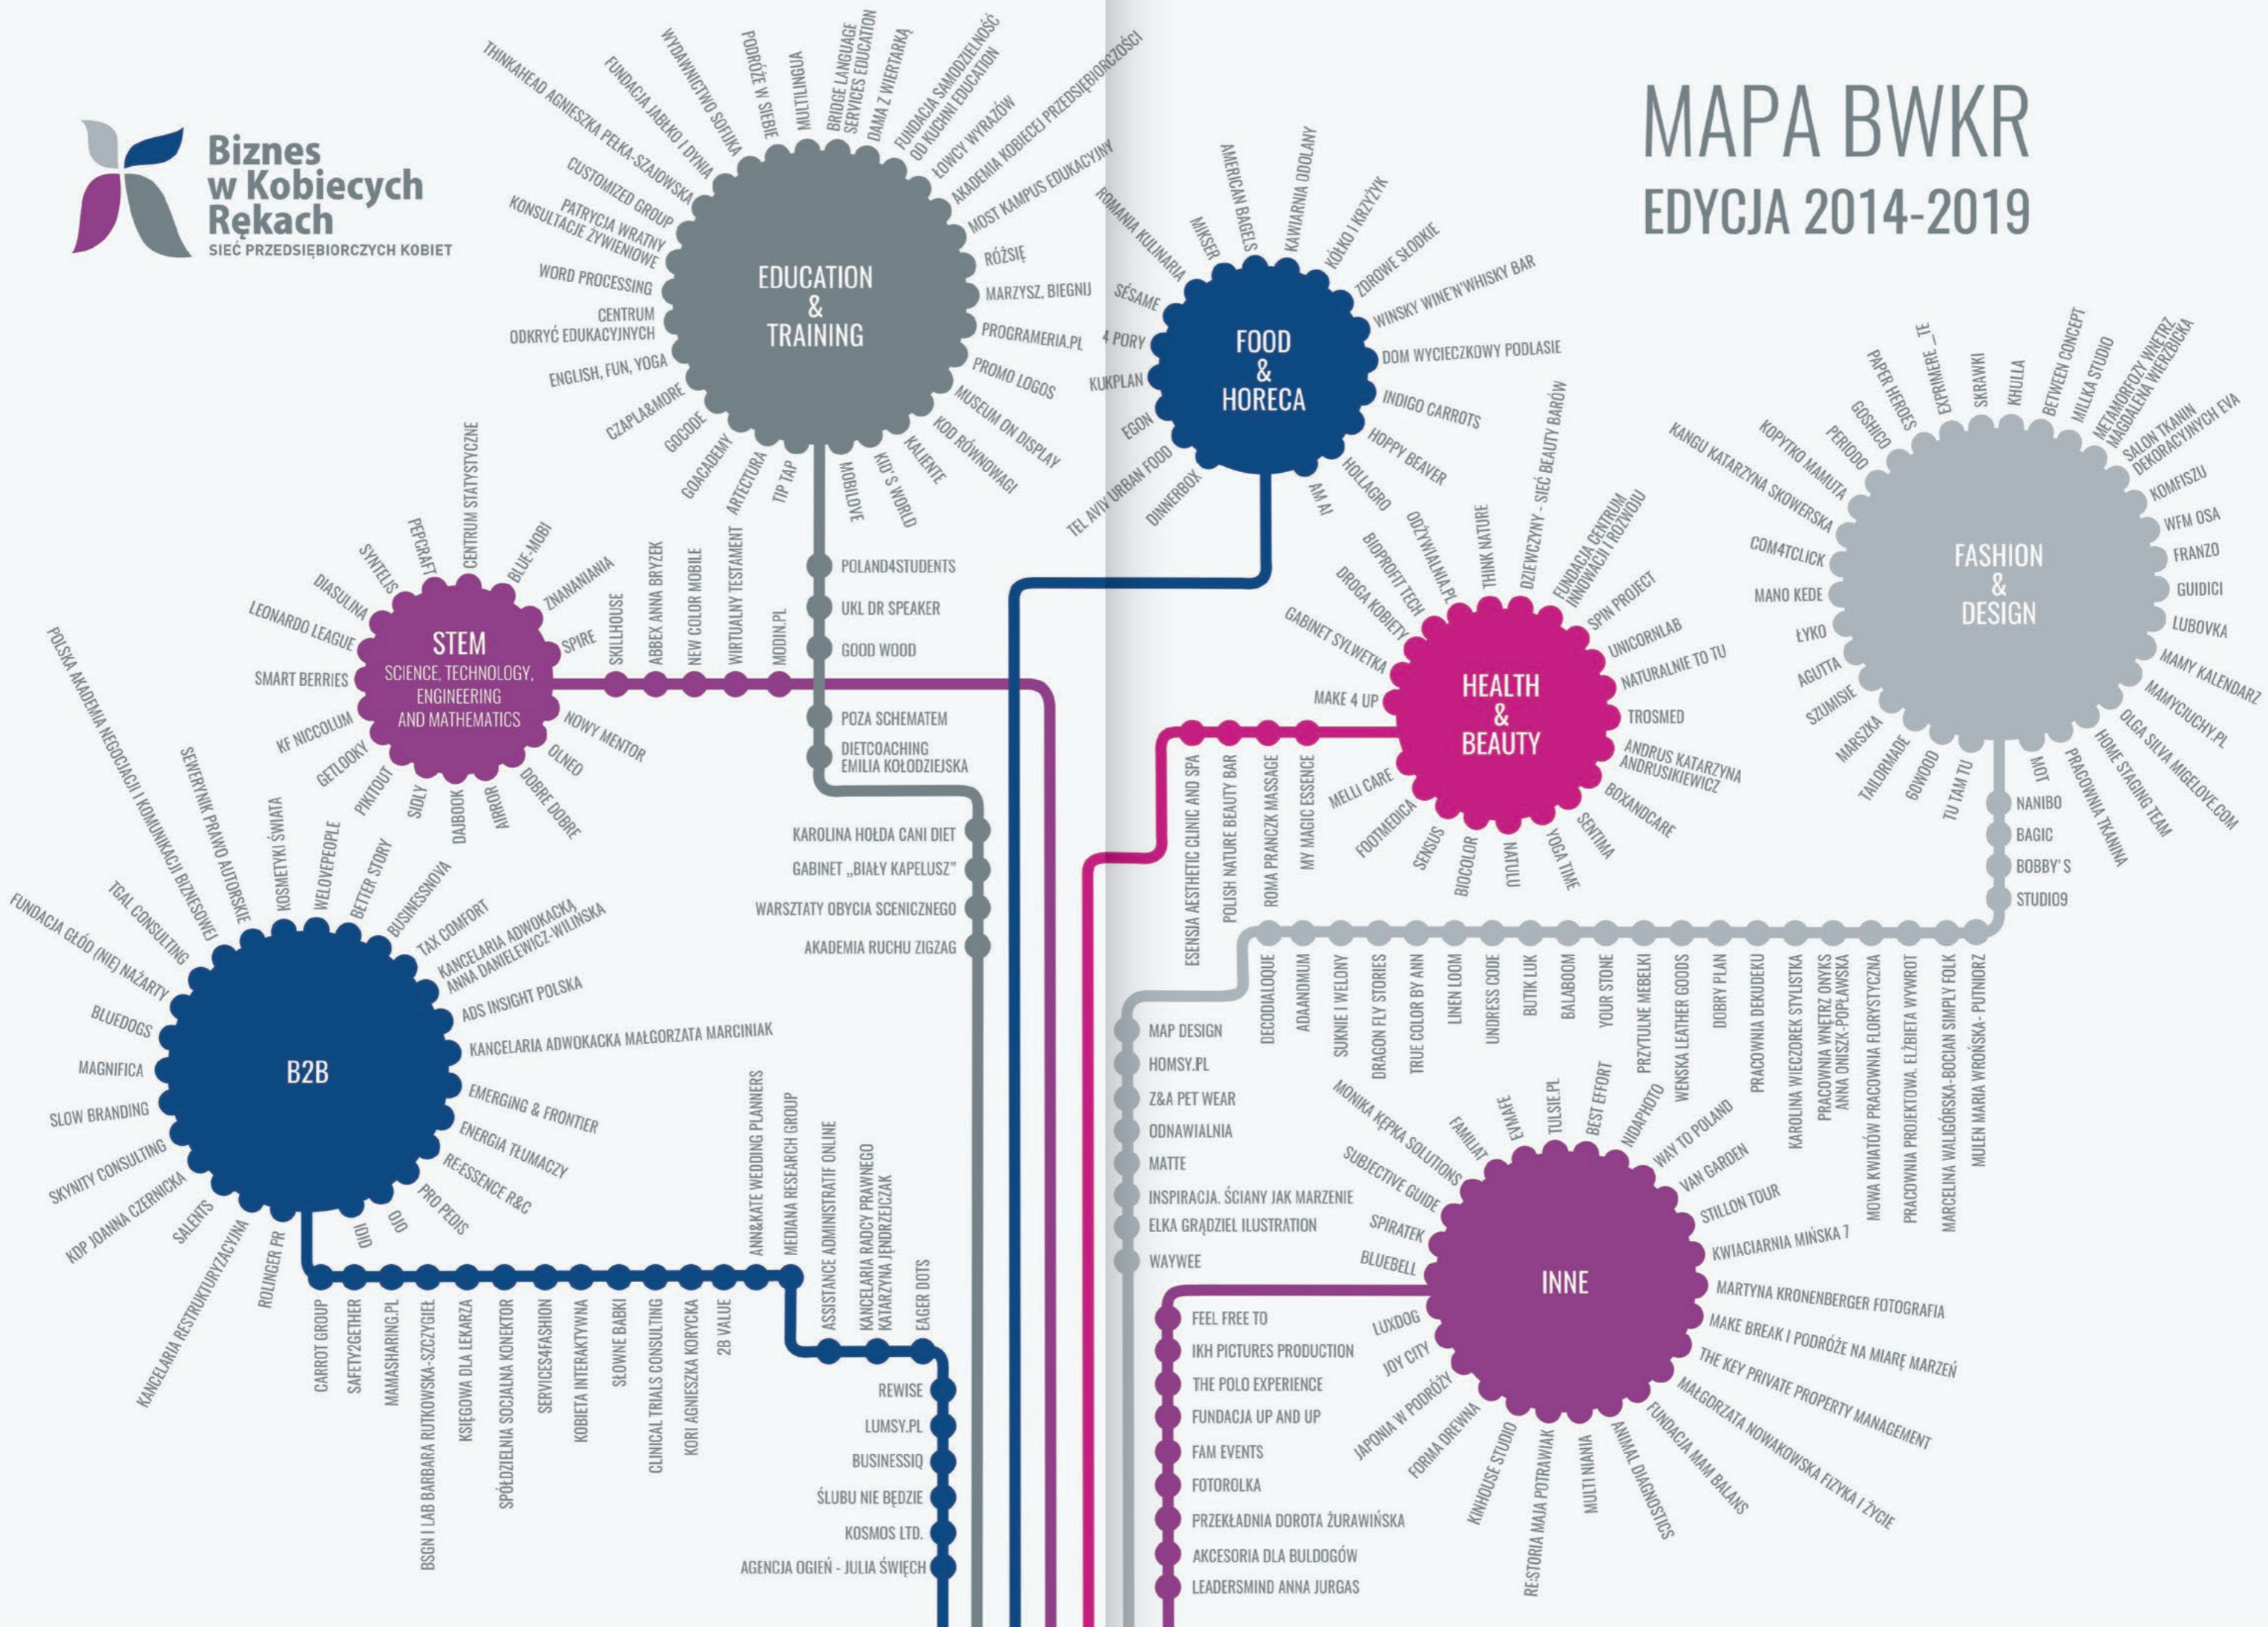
Biznes w Kobiecych Rękach
SIEĆ PRZEDSIĘBIORCZYCH KOBIET

MAPA BWKR
EDYCJA 2014-2019

EDUCATION & TRAINING

THINKAHEAD AGNIESZKA PEŁKA-SZAJOWSKA
FUNDACJA JABŁKO I DYNIA
WYDAWNICTWO SOFIJKA
PODRÓŻE W SIEBIE
MULTILINGUA
BRIDGE LANGUAGE SERVICES EDUCATION
DAMA Z WIERTARKĄ
FUNDACJA SAMODZIELNOŚĆ OD KUCHNI EDUCATION
ŁOWCY WYRAZÓW
AKADEMIA KOBIECEJ PRZEDSIĘBIORCZOŚCI
MOST KAMPUS EDUKACYJNY
RÓŻSIĘ
MARZYSZ, BIEGNIJ
PROGRAMERIA.PL
PROMO LOGOS
MUSEUM ON DISPLAY
KOD RÓWNOWAGI
KALIENTE
KID'S WORLD
MOBILOVE
TIP TAP
ARTECTURA
GOACADEMY
GOCODE
CZAPLA&MORE
ENGLISH, FUN, YOGA
CENTRUM ODKRYĆ EDUKACYJNYCH
WORD PROCESSING
KONSULTACJE ŻYWIENIOWE
PATRYCJA WRATNY
CUSTOMIZED GROUP
POLAND4STUDENTS
UKL DR SPEAKER
GOOD WOOD
POZA SCHEMATEM
DIETCOACHING EMILIA KOŁODZIEJSKA
KAROLINA HOŁDA CANI DIET
GABINET „BIAŁY KAPELUSZ"
WARSZTATY OBYCIA SCENICZNEGO
AKADEMIA RUCHU ZIGZAG

FOOD & HORECA

ROMANIA KULINARIA
MIKSER
AMERICAN BAGELS
KAWIARNIA ODOLANY
KÓŁKO I KRZYŻYK
ZDROWE SŁODKIE
WINSKY WINE'N'WHISKY BAR
DOM WYCIECZKOWY PODLASIE
INDIGO CARROTS
HOPPY BEAVER
HOLLAGRO
AM AI
DINNERBOX
TEL AVIV URBAN FOOD
EGON
KUKPLAN
4 PORY
SÉSAME

STEM
SCIENCE, TECHNOLOGY, ENGINEERING AND MATHEMATICS

CENTRUM STATYSTYCZNE
PEPCRAFT
SYNTELIS
DIASULINA
LEONARDO LEAGUE
SMART BERRIES
KF NICCOLUM
GETLOOKY
PIKITOUT
SIDLY
DAIBOOK
AIRROR
DOBRE DOBRE
OLNEO
NOWY MENTOR
SPIRE
ZNANIANIANIA
BLUE-MOBI
SKILLHOUSE
ABBEX ANNA BRYZEK
NEW COLOR MOBILE
WIRTUALNY TESTAMENT
MODIN.PL

B2B

POLSKA AKADEMIA NEGOCJACJI I KOMUNIKACJI BIZNESOWEJ
SEWERYNIK PRAWO AUTORSKIE
KOSMETYKI ŚWIATA
WELOVEPEOPLE
BETTER STORY
BUSINESSNOVA
TAX COMFORT
KANCELARIA ADWOKACKA ANNA DANIELEWICZ-WILIŃSKA
ADS INSIGHT POLSKA
KANCELARIA ADWOKACKA MAŁGORZATA MARCINIAK
EMERGING & FRONTIER
ENERGIA TŁUMACZY
RE-ESSENCE R&C
PRO PEDIS
OIO
IDID
ROLINGER PR
KANCELARIA RESTRUKTURYZACYJNA
SALENTS
KDP JOANNA CZERNICKA
SKYNITY CONSULTING
SLOW BRANDING
MAGNIFICA
BLUEDOGS
FUNDACJA GŁÓD (NIE) NAŻARTY
TGAL CONSULTING
CARROT GROUP
SAFETY2GETHER
MAMASHARING.PL
BSGN I LAB BARBARA RUTKOWSKA-SZCZYGIEŁ
KSIĘGOWA DLA LEKARZA
SPÓŁDZIELNIA SOCJALNA KONEKTOR
SERVICES4FASHION
KOBIETA INTERAKTYWNA
SŁOWNE BABKI
CLINICAL TRIALS CONSULTING
KORI AGNIESZKA KORYCKA
2B VALUE
ANN&KATE WEDDING PLANNERS
MEDIANA RESEARCH GROUP
ASSISTANCE ADMINISTRATIF ONLINE
KANCELARIA RADCY PRAWNEGO KATARZYNA JĘDRZEJCZAK
EAGER DOTS
REWISE
LUMSY.PL
BUSINESSIQ
ŚLUBU NIE BĘDZIE
KOSMOS LTD.
AGENCJA OGIEŃ - JULIA ŚWIĘCH

HEALTH & BEAUTY

GABINET SYLWETKA
DROGA KOBIETY
BIOPROFIT TECH
ODŻYWIALNIA.PL
THINK NATURE
DZIEWCZYNY - SIEĆ BEAUTY BARÓW
FUNDACJA CENTRUM INNOWACJI I ROZWOJU
SPIN PROJECT
UNICORNLAB
NATURALNIE TO TU
TROSMED
ANDRUS KATARZYNA ANDRUSIKIEWICZ
BOXANDCARE
SENTIMA
YOGA TIME
NATULU
BIOCOLOR
SENSUS
FOOTMEDICA
MELLI CARE
MAKE 4 UP
ESENSIA AESTHETIC CLINIC AND SPA
POLISH NATURE BEAUTY BAR
ROMA PRANCZK MASSAGE
MY MAGIC ESSENCE

FASHION & DESIGN

KANGU KATARZYNA SKOWERSKA
KOPYTKO MAMUTA
PERIODO
GOSHICO
PAPER HEROES
EXPRIMERE _TE
SKRAWKI
KHULLA
BETWEEN CONCEPT
MILLKA STUDIO
METAMORFOZY WNĘTRZ MAGDALENA WIERZBICKA
SALON TKANIN DEKORACYJNYCH EVA
KOMFISZU
WFM OSA
FRANZO
GUIDICI
LUBOVKA
MAMY KALENDARZ
MAMYCIUCHY.PL
OLGA SILVA MIGELOVE.COM
HOME STAGING TEAM
PRACOWNIA TKANINA
MOT
TU TAM TU
GOWOOD
TAILORMADE
MARSZKA
SZUMISIE
AGUTTA
ŁYKO
MANO KEDE
COM4TCLICK
NANIBO
BAGIC
BOBBY'S
STUDIO9
DECODIALOQUE
ADAANDMUM
SUKNIE I WELONY
DRAGON FLY STORIES
TRUE COLOR BY ANN
LINEN LOOM
UNDRESS CODE
BUTIK LUK
BALABOOM
YOUR STONE
PRZYTULNE MEBELKI
WENSKA LEATHER GOODS
DOBRY PLAN
PRACOWNIA DEKUDEKU
KAROLINA WIECZOREK STYLISTKA
PRACOWNIA WNĘTRZ ONYKS ANNA ONISZK-POPŁAWSKA
MOWA KWIATÓW PRACOWNIA FLORYSTYCZNA
PRACOWNIA PROJEKTOWA. ELŻBIETA WYWROT
MARCELINA WALIGÓRSKA-BOCIAN SIMPLY FOLK
MULEN MARIA WROŃSKA- PUTNIORZ
MAP DESIGN
HOMSY.PL
Z&A PET WEAR
ODNAWIALNIA
MATTE
INSPIRACJA. ŚCIANY JAK MARZENIE
ELKA GRĄDZIEL ILUSTRATION
WAYWEE

INNE

MONIKA KĘPKA SOLUTIONS
FAMILIAT
EWAFE
TULSIE.PL
BEST EFFORT
NIDAPHOTO
WAY TO POLAND
VAN GARDEN
STILLON TOUR
KWIACIARNIA MIŃSKA 7
MARTYNA KRONENBERGER FOTOGRAFIA
MAKE BREAK I PODRÓŻE NA MIARĘ MARZEŃ
THE KEY PRIVATE PROPERTY MANAGEMENT
MAŁGORZATA NOWAKOWSKA FIZYKA I ŻYCIE
FUNDACJA MAM BALANS
ANIMAL DIAGNOSTICS
MULTI NIANIA
RE-STORIA MAJA POTRAWIAK
KINHOUSE STUDIO
FORMA DREWNA
JAPONIA W PODRÓŻY
JOY CITY
LUXDOG
BLUEBELL
SPIRATEK
SUBJECTIVE GUIDE
FEEL FREE TO
IKH PICTURES PRODUCTION
THE POLO EXPERIENCE
FUNDACJA UP AND UP
FAM EVENTS
FOTOROLKA
PRZEKŁADNIA DOROTA ŻURAWIŃSKA
AKCESORIA DLA BULDOGÓW
LEADERSMIND ANNA JURGAS